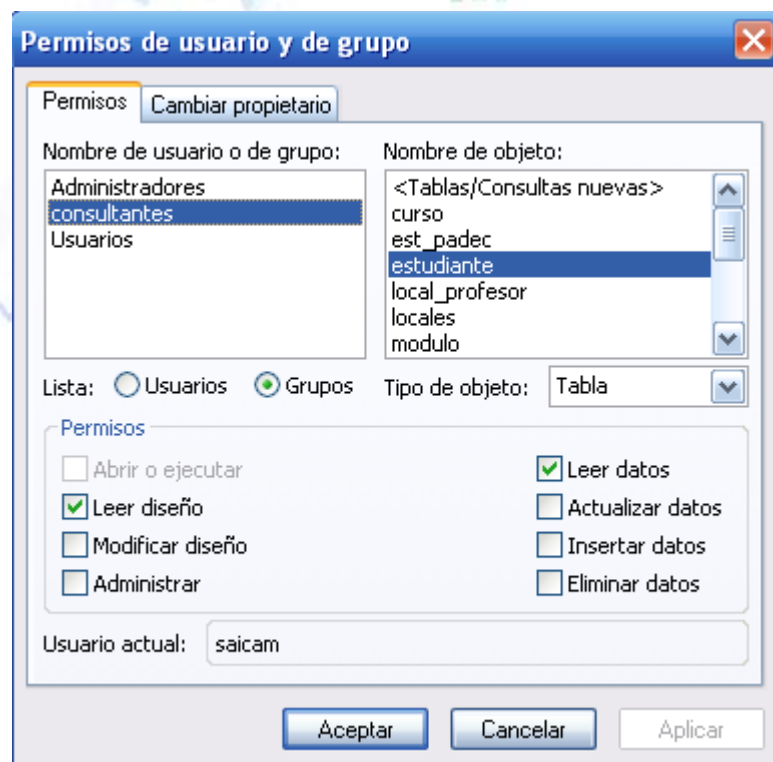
Permisos de usuario y de grupo

Permisos | Cambiar propietario

Nombre de usuario o de grupo:
Administradores
consultantes
Usuarios

Nombre de objeto:
<Tablas/Consultas nuevas>
curso
est_padec
estudiante
local_profesor
locales
modulo

Lista: Usuarios Grupos

Tipo de objeto: Tabla

Permisos
Abrir o ejecutar
Leer diseño
Modificar diseño
Administrar
Leer datos
Actualizar datos
Insertar datos
Eliminar datos

Usuario actual: saicam

Aceptar Cancelar Aplicar